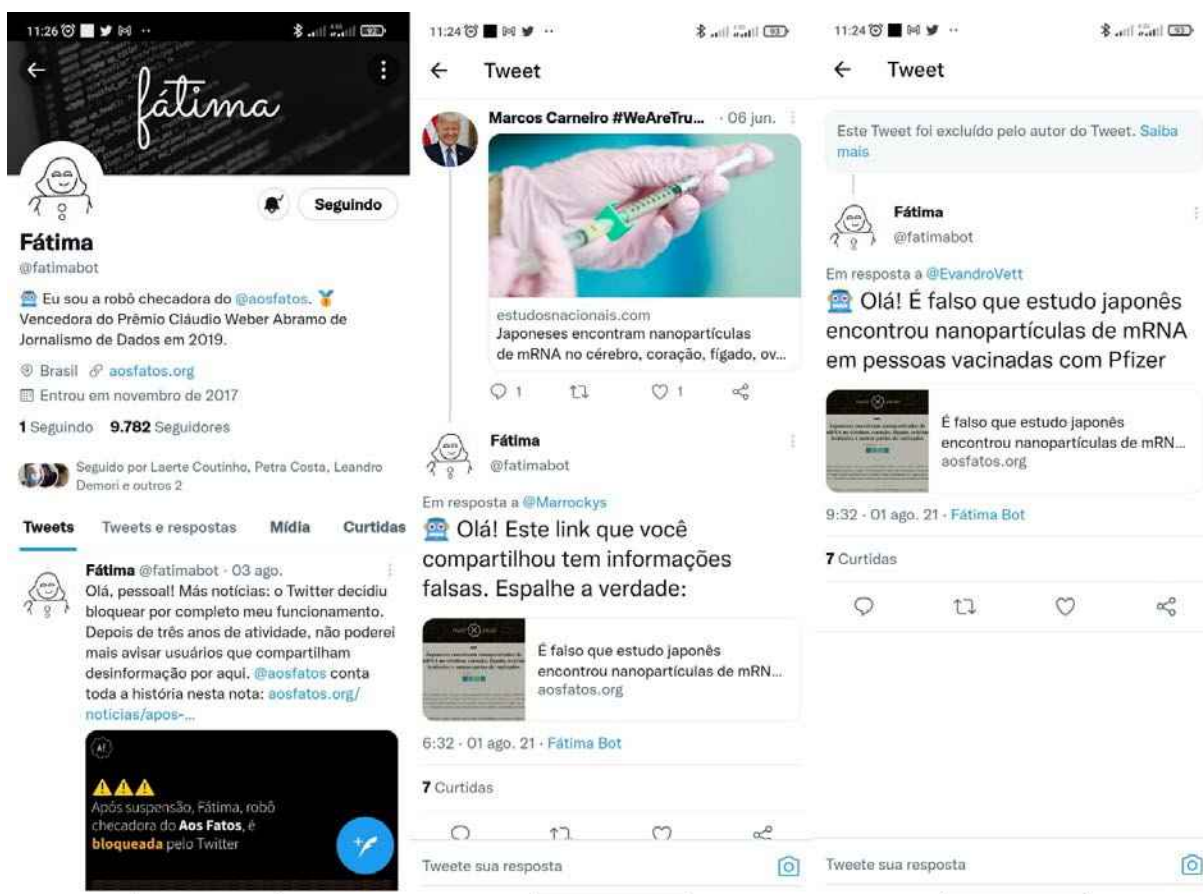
11:26

fátima

Seguindo

Fátima
@fatimabot

Eu sou a robô checadora do @aosfatos. Vencedora do Prêmio Cláudio Weber Abramo de Jornalismo de Dados em 2019.

Brasil aosfatos.org
Entrou em novembro de 2017

1 Seguindo 9.782 Seguidores

Seguido por Laerte Coutinho, Petra Costa, Leandro Demori e outros 2

Tweets Tweets e respostas Mídia Curtidas

Fátima @fatimabot · 03 ago.
Olá, pessoal! Más notícias: o Twitter decidiu bloquear por completo meu funcionamento. Depois de três anos de atividade, não poderei mais avisar usuários que compartilham desinformação por aqui. @aosfatos conta toda a história nesta nota: aosfatos.org/noticias/apos-...

AF

Após suspensão, Fátima, robô checadora do Aos Fatos, é bloqueada pelo Twitter

11:24

Tweet

Marcos Carneiro #WeAreTru... · 06 jun.

estudosnacionais.com
Japoneses encontram nanopartículas de mRNA no cérebro, coração, fígado, ov...

1 1

Fátima
@fatimabot

Em resposta a @Marrockys
Olá! Este link que você compartilhou tem informações falsas. Espalhe a verdade:

É falso que estudo japonês encontrou nanopartículas de mRN...
aosfatos.org

6:32 · 01 ago. 21 · Fátima Bot

7 Curtidas

Tweete sua resposta

11:24

Tweet

Este Tweet foi excluído pelo autor do Tweet. Saiba mais

Fátima
@fatimabot

Em resposta a @EvandroVett
Olá! É falso que estudo japonês encontrou nanopartículas de mRNA em pessoas vacinadas com Pfizer

É falso que estudo japonês encontrou nanopartículas de mRN...
aosfatos.org

9:32 · 01 ago. 21 · Fátima Bot

7 Curtidas

Tweete sua resposta